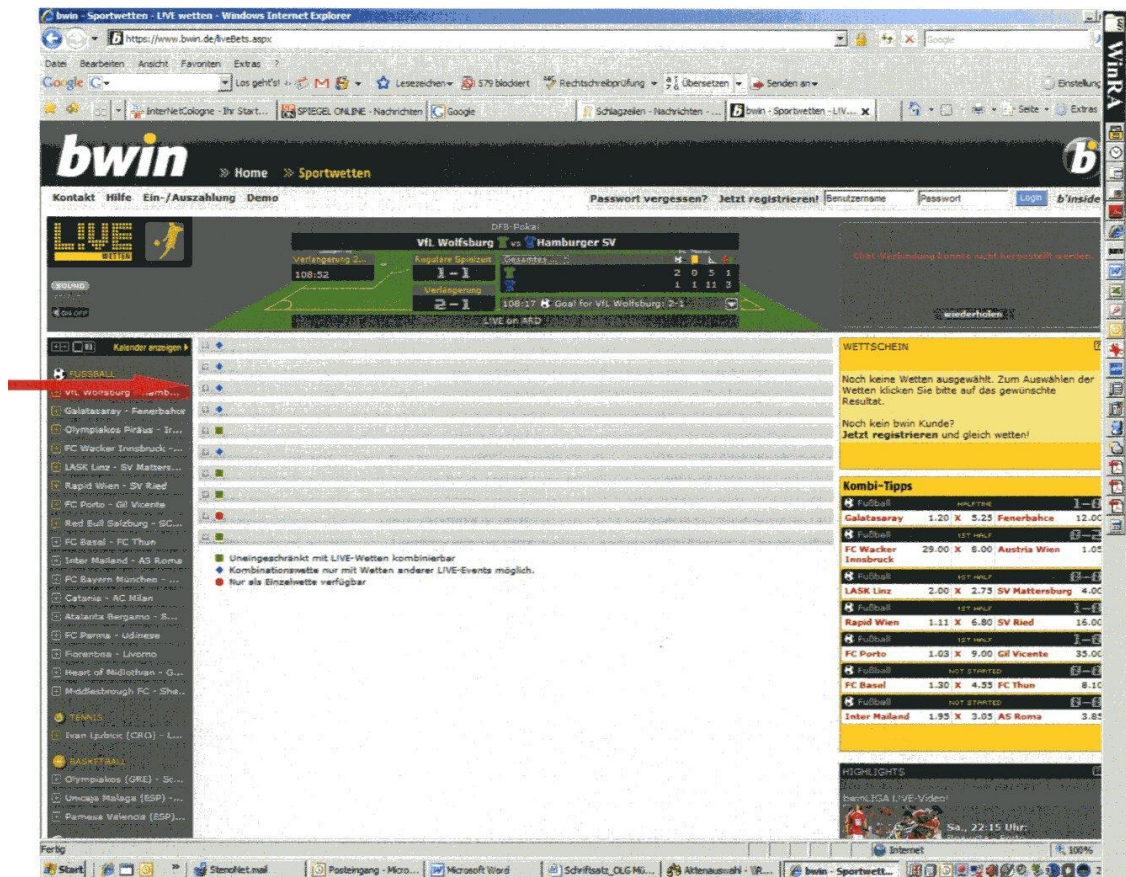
bwin - Sportwetten - LIVE wetten - Windows Internet Explorer

https://www.bwin.de/liveBets.aspx

Datei Bearbeiten Ansicht Favoriten Extras ?

Google Los geht's! M Lesezeichen 579 blockiert Rechtschreibprüfung Übersetzen Senden an Einstellung

InterNetCologne - Ihr Start... SPIEGEL ONLINE - Nachrichten Google Schlagzeilen - Nachrichten - ... bwin - Sportwetten - LIV... Seite Extras

WinRA

bwin

» Home » Sportwetten

Kontakt Hilfe Ein-/Auszahlung Demo

Passwort vergessen? Jetzt registrieren! Benutzername Passwort Login b'inside

LIVE WETTEN

SOUND

ON OFF

DFB-Pokal

VfL Wolfsburg vs Hamburger SV

Verlängerung 2... 108:52

Reguläre Spielzeit 1 - 1

Verlängerung 2 - 1

Gesamtes ...

2 0 5 1
1 1 11 3

108:17 Goal for VfL Wolfsburg: 2-1

LIVE on ARD

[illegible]

wiederholen

Kalender anzeigen

FUSSBALL

VfL Wolfsburg - Hamb...
Galatasaray - Fenerbahce
Olympiakos Piräus - Ir...
FC Wacker Innsbruck - ...
LASK Linz - SV Matters...
Rapid Wien - SV Ried
FC Porto - Gil Vicente
Red Bull Salzburg - SC...
FC Basel - FC Thun
Inter Mailand - AS Roma
FC Bayern München - ...
Catania - AC Milan
Atalanta Bergamo - S...
FC Parma - Udinese
Fiorentina - Livorno
Heart of Midlothian - G...
Middlesbrough FC - She...

TENNIS

Ivan Ljubicic (CRO) - L...

BASKETBALL

Olympiakos (GRE) - Sc...
Unicaja Malaga (ESP) - ...
Pamesa Valencia (ESP)...

Uneingeschränkt mit LIVE-Wetten kombinierbar
Kombinationswette nur mit Wetten anderer LIVE-Events möglich.
Nur als Einzelwette verfügbar

WETTSCHEIN

Noch keine Wetten ausgewählt. Zum Auswählen der Wetten klicken Sie bitte auf das gewünschte Resultat.

Noch kein bwin Kunde?
Jetzt registrieren und gleich wetten!

Kombi-Tipps

| | | | | |
|---|---|---|---|---|
| Fußball | | HALFTIME | | 1-0 |
| Galatasaray | 1.20 | X 5.25 | Fenerbahce | 12.00 |
| Fußball | | 1ST HALF | | 0-2 |
| FC Wacker Innsbruck | 29.00 | X 8.00 | Austria Wien | 1.05 |
| Fußball | | 1ST HALF | | 0-0 |
| LASK Linz | 2.00 | X 2.75 | SV Mattersburg | 4.00 |
| Fußball | | 1ST HALF | | 1-0 |
| Rapid Wien | 1.11 | X 6.80 | SV Ried | 16.00 |
| Fußball | | 1ST HALF | | 1-0 |
| FC Porto | 1.03 | X 9.00 | Gil Vicente | 35.00 |
| Fußball | | NOT STARTED | | 0-0 |
| FC Basel | 1.30 | X 4.55 | FC Thun | 8.10 |
| Fußball | | NOT STARTED | | 0-0 |
| Inter Mailand | 1.95 | X 3.05 | AS Roma | 3.85 |

HIGHLIGHTS

bwin.LIGA LIVE-Video!

Sa., 22:15 Uhr:

Fertig Internet 100%

Start StenoNet.mail Posteingang - Micro... Microsoft Word Schriftsatz_OLG Mü... Aktenauswahl - \\R... bwin - Sportwett...